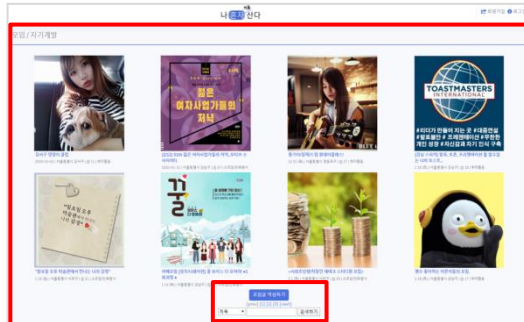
나 잘 산다

모임 / 자기계발

젊은 여자사업가들의 저녁

TOASTMASTERS INTERNATIONAL

#리더가 만들어 지는 곳 #대중연설 #발표불안 #프레젠테이션 #무한한 개인 성장 #자신감과 자기 인식 구축

꿀

모임 게시하기

제목

검색하기